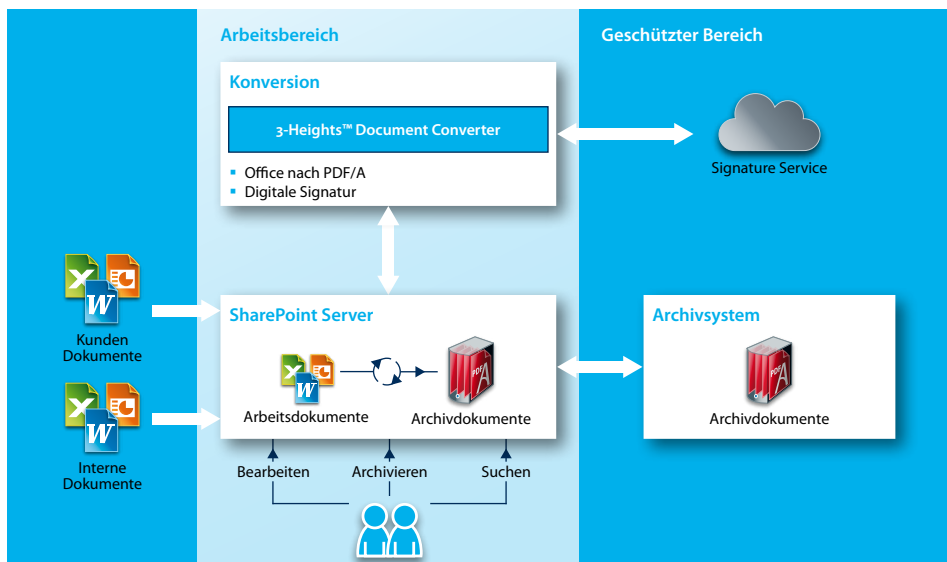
Arbeitsbereich

Geschützter Bereich

Konversion

3-Heights™ Document Converter

- Office nach PDF/A
- Digitale Signatur

Signature Service

Kunden Dokumente

SharePoint Server

Arbeitsdokumente

Archivdokumente

Archivsystem

Archivdokumente

Interne Dokumente

Bearbeiten

Archivieren

Suchen